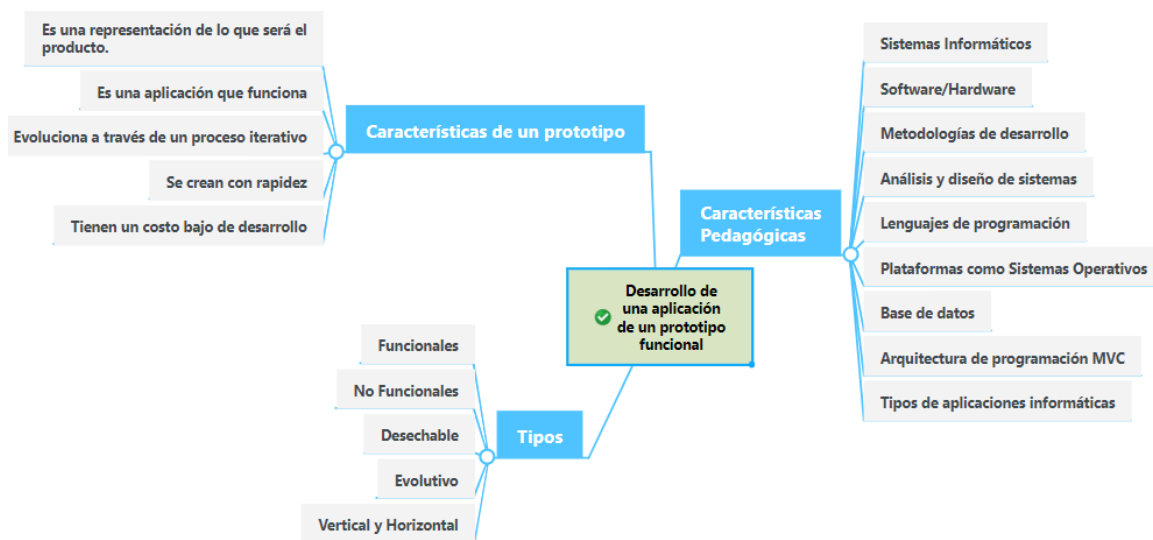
Desarrollo de una aplicación de un prototipo funcional

Características de un prototipo

Es una representación de lo que será el producto.

Es una aplicación que funciona

Evoluciona a través de un proceso iterativo

Se crean con rapidez

Tienen un costo bajo de desarrollo

Características Pedagógicas

Sistemas Informáticos

Software/Hardware

Metodologías de desarrollo

Análisis y diseño de sistemas

Lenguajes de programación

Plataformas como Sistemas Operativos

Base de datos

Arquitectura de programación MVC

Tipos de aplicaciones informáticas

Tipos

Funcionales

No Funcionales

Desechable

Evolutivo

Vertical y Horizontal